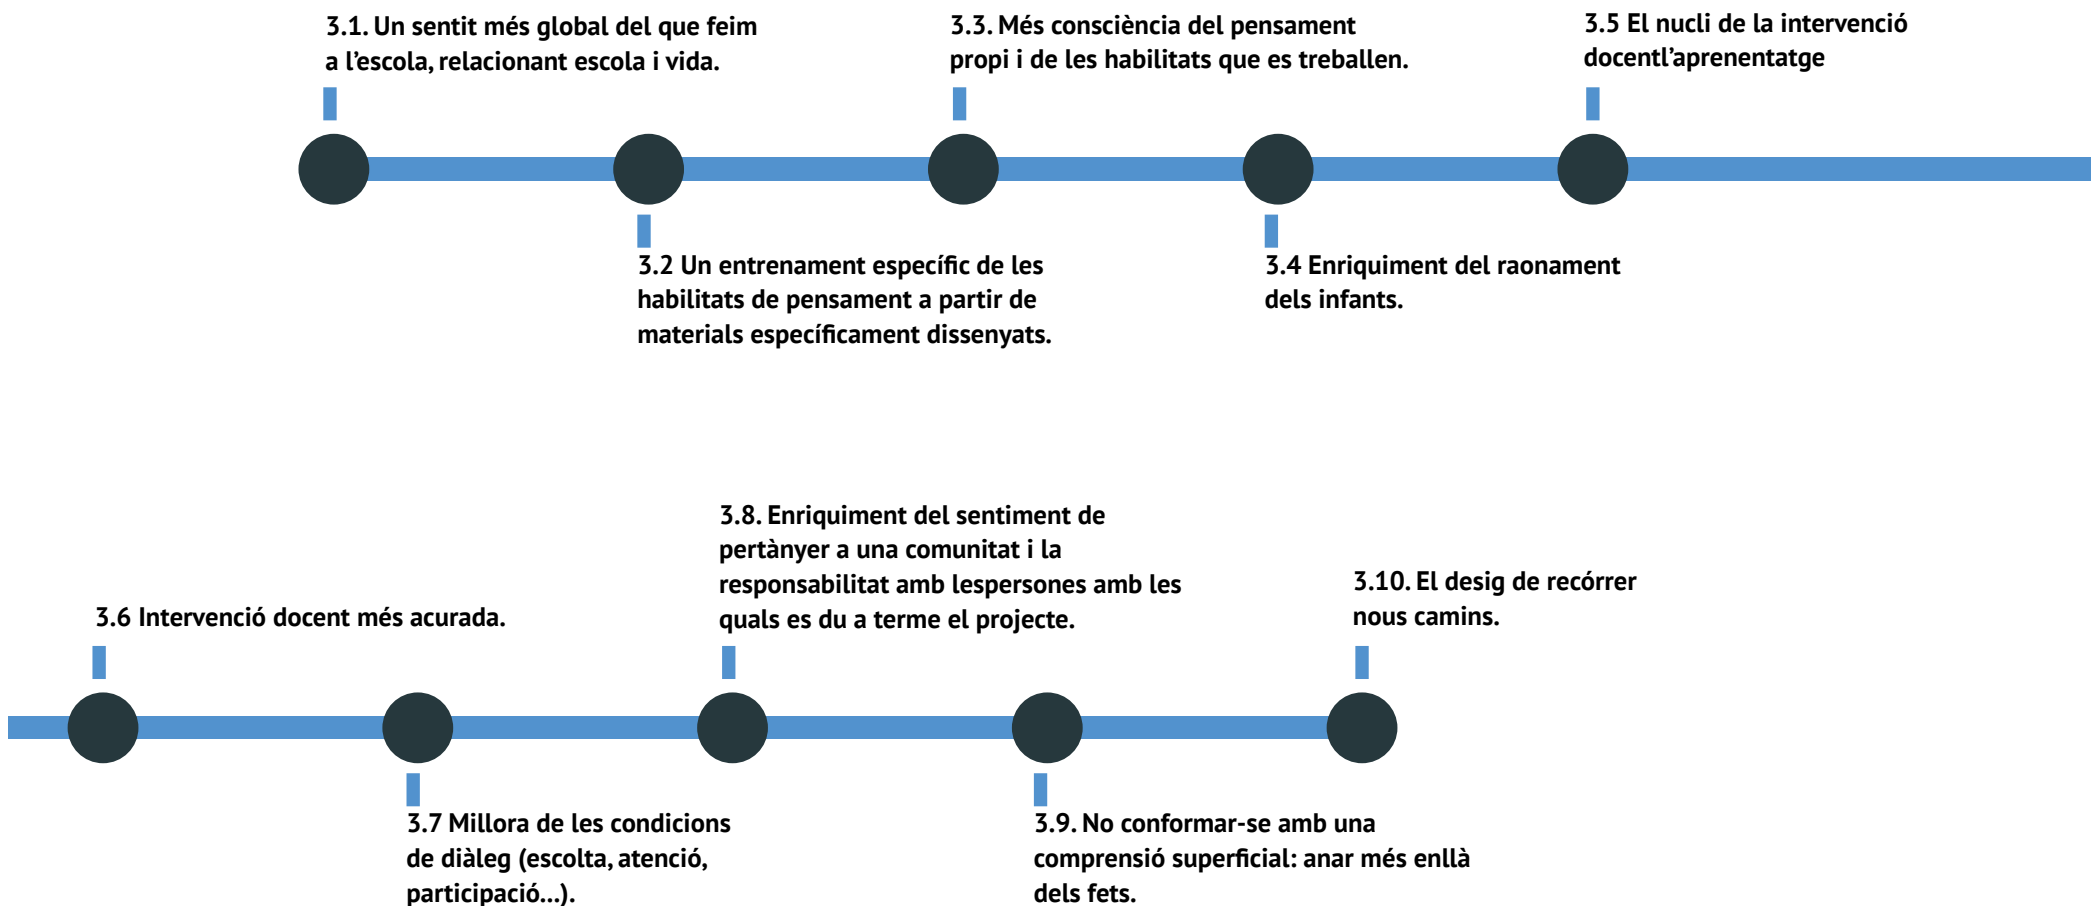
3.1. Un sentit més global del que feim a l'escola, relacionant escola i vida.

3.3. Més consciència del pensament propi i de les habilitats que es treballen.

3.5 El nucli de la intervenció docentl'aprenentatge

3.2 Un entrenament específic de les habilitats de pensament a partir de materials específicament dissenyats.

3.4 Enriquiment del raonament dels infants.

3.8. Enriquiment del sentiment de pertànyer a una comunitat i la responsabilitat amb lespersones amb les quals es du a terme el projecte.

3.6 Intervenció docent més acurada.

3.10. El desig de recórrer nous camins.

3.7 Millora de les condicions de diàleg (escolta, atenció, participació...).

3.9. No conformar-se amb una comprensió superficial: anar més enllà dels fets.